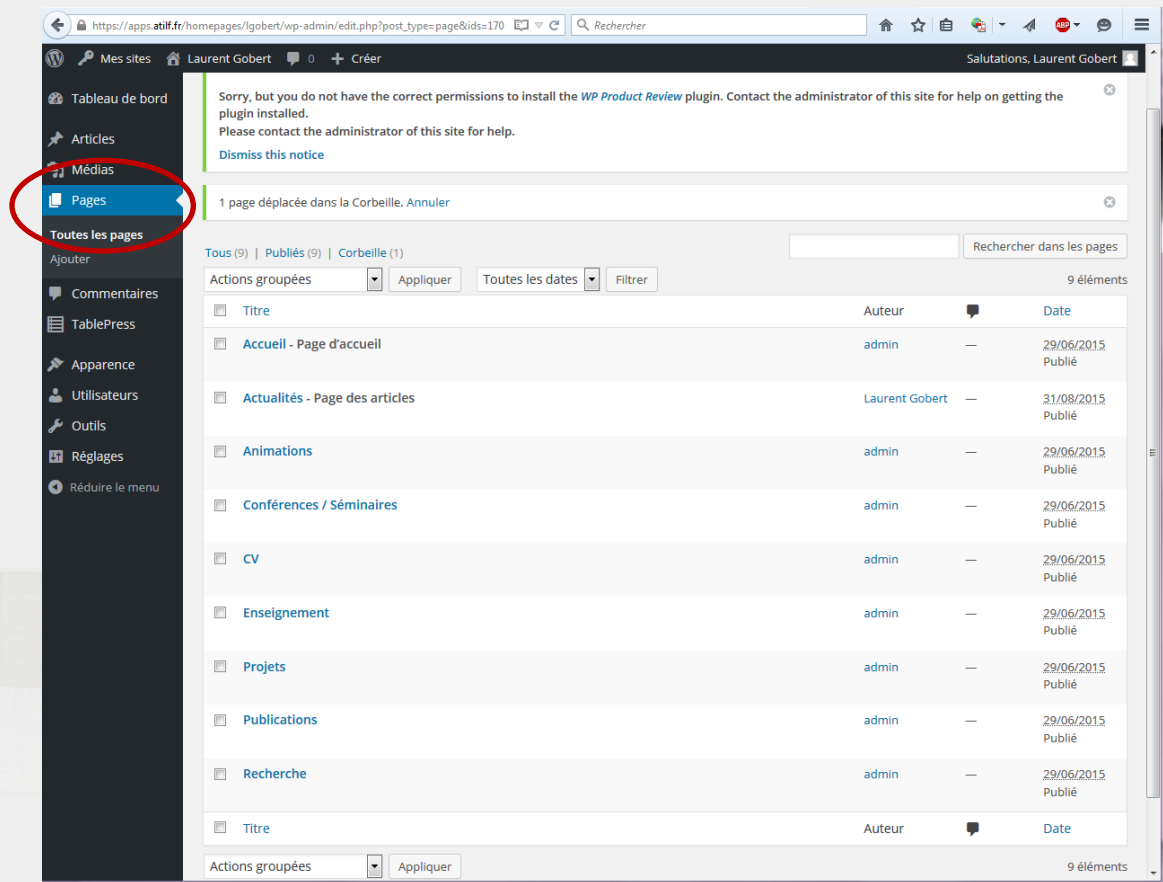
https://apps.atilf.fr/homepages/lgobert/wp-admin/edit.php?post_type=page&ids=170

Rechercher

Mes sites   Laurent Gobert   0   Créer   Salutations, Laurent Gobert

Tableau de bord
Articles
Médias
Pages
Toutes les pages
Ajouter
Commentaires
TablePress
Apparence
Utilisateurs
Outils
Réglages
Réduire le menu

Sorry, but you do not have the correct permissions to install the *WP Product Review* plugin. Contact the administrator of this site for help on getting the plugin installed.
Please contact the administrator of this site for help.

Dismiss this notice

1 page déplacée dans la Corbeille. Annuler

Tous (9) | Publiés (9) | Corbeille (1)

Rechercher dans les pages

Actions groupées   Appliquer   Toutes les dates   Filtrer   9 éléments

| | Titre | Auteur | | Date |
|---|---|---|---|---|
| | Accueil - Page d'accueil | admin | — | 29/06/2015 Publié |
| | Actualités - Page des articles | Laurent Gobert | — | 31/08/2015 Publié |
| | Animations | admin | — | 29/06/2015 Publié |
| | Conférences / Séminaires | admin | — | 29/06/2015 Publié |
| | CV | admin | — | 29/06/2015 Publié |
| | Enseignement | admin | — | 29/06/2015 Publié |
| | Projets | admin | — | 29/06/2015 Publié |
| | Publications | admin | — | 29/06/2015 Publié |
| | Recherche | admin | — | 29/06/2015 Publié |
| | Titre | Auteur | | Date |

Actions groupées   Appliquer   9 éléments